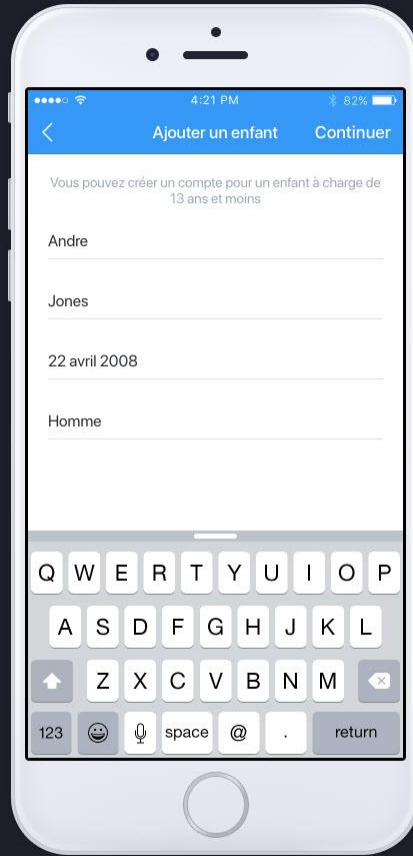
4:21 PM
82%

Ajouter un enfant
Continuer

Vous pouvez créer un compte pour un enfant à charge de 13 ans et moins

Andre

Jones

22 avril 2008

Homme

Q W E R T Y U I O P
A S D F G H J K L
Z X C V B N M
123 space @ . return